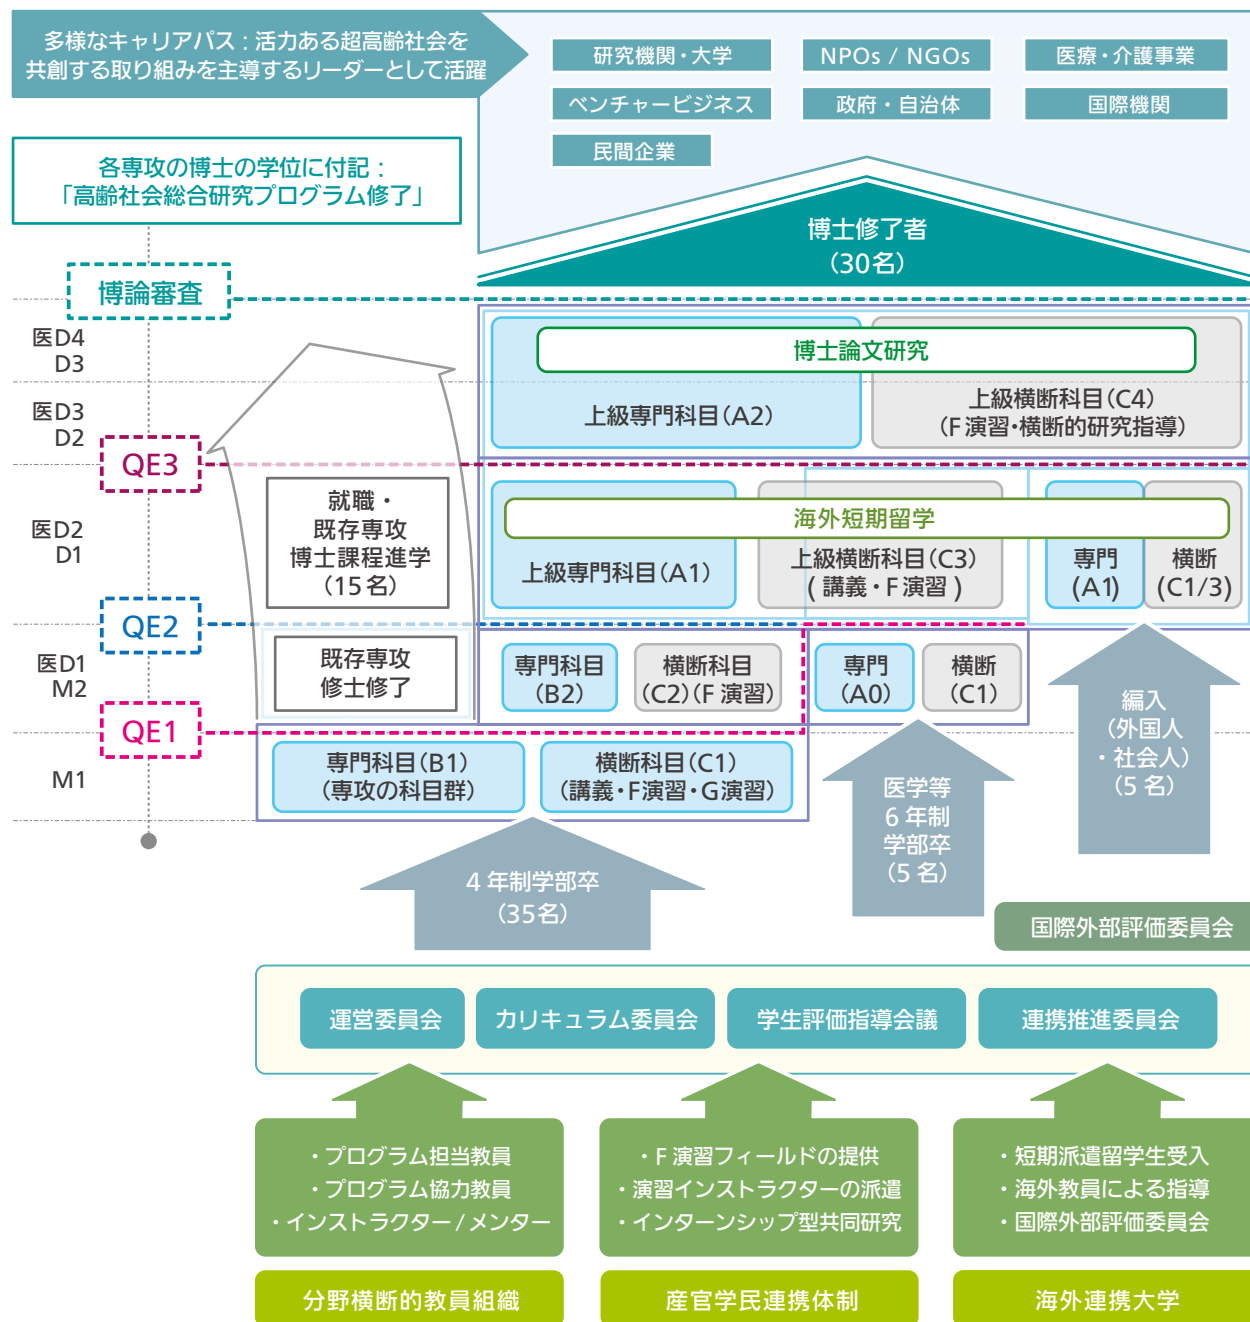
多様なキャリアパス：活力ある超高齢社会を共創する取り組みを主導するリーダーとして活躍

研究機関・大学
NPOs / NGOs
医療・介護事業
ベンチャービジネス
政府・自治体
国際機関
民間企業

各専攻の博士の学位に付記：「高齢社会総合研究プログラム修了」

博士修了者
（30名）

博論審査

医D4
D3

医D3
D2

QE3

医D2
D1

QE2

医D1
M2

QE1

M1

博士論文研究
上級専門科目（A2）
上級横断科目（C4）
（F演習・横断的研究指導）

就職・
既存専攻
博士課程進学
（15名）

海外短期留学
上級専門科目（A1）
上級横断科目（C3）
（講義・F演習）
専門
（A1）
横断
（C1/3）

既存専攻
修士修了

専門科目
（B2）
横断科目
（C2）（F演習）
専門
（A0）
横断
（C1）

専門科目（B1）
（専攻の科目群）
横断科目（C1）
（講義・F演習・G演習）

編入
（外国人
・社会人）
（5名）

医学等
6年制
学部卒
（5名）

4年制学部卒
（35名）

国際外部評価委員会

運営委員会
カリキュラム委員会
学生評価指導会議
連携推進委員会

・プログラム担当教員
・プログラム協力教員
・インストラクター / メンター

・F演習フィールドの提供
・演習インストラクターの派遣
・インターンシップ型共同研究

・短期派遣留学生受入
・海外教員による指導
・国際外部評価委員会

分野横断的教員組織
産官学民連携体制
海外連携大学